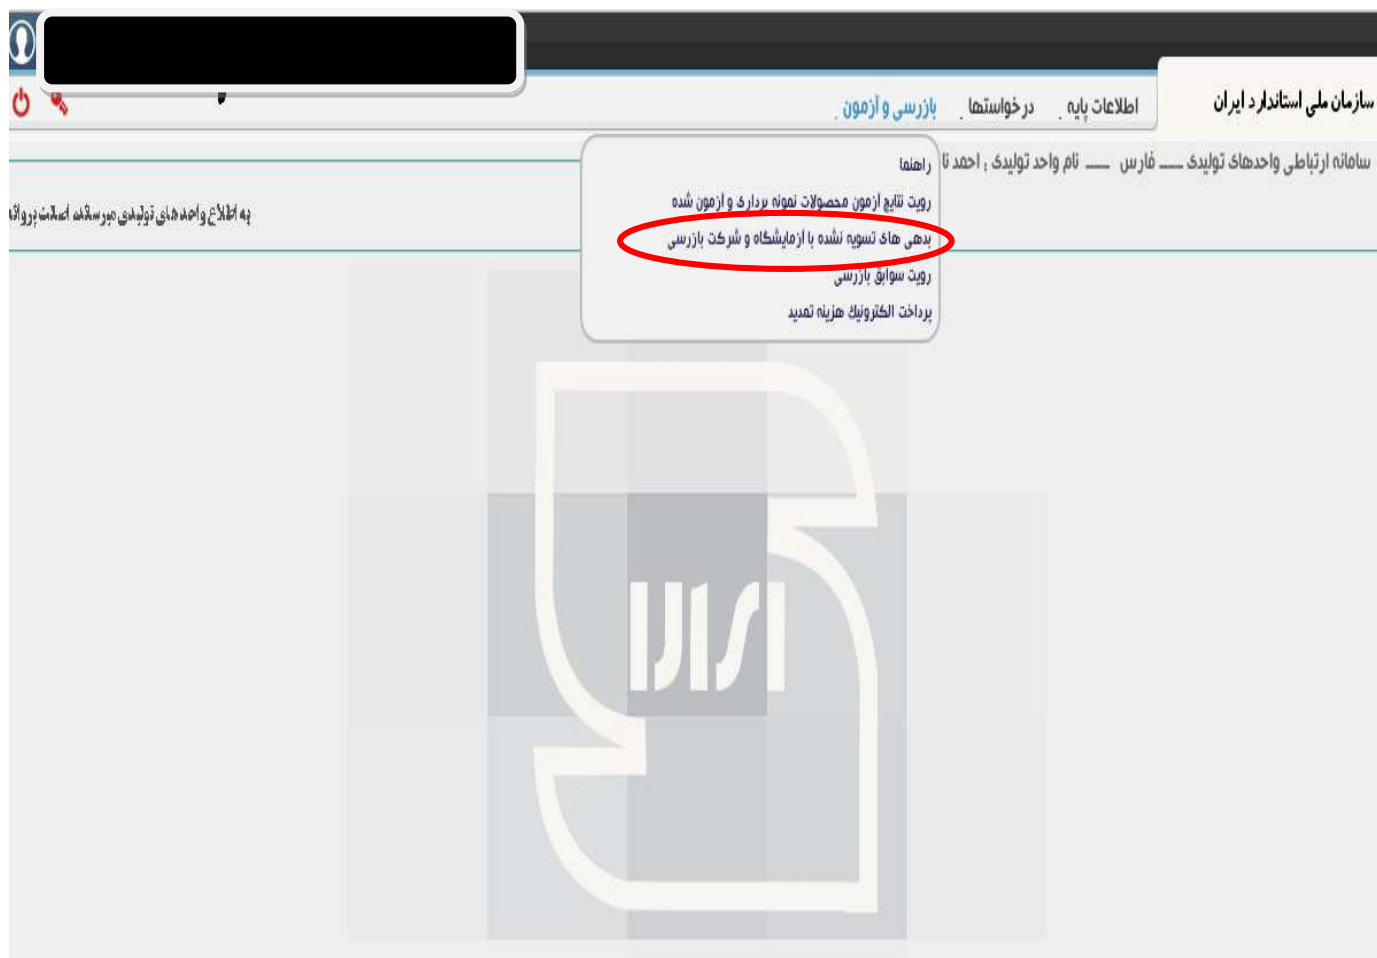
سازمان ملی استاندارد ایران

اطلاعات پایه

درخواستها

بازرسی و آزمون

سامانه ارتباطی واحدهای تولیدی ــــ فارس ــــ نام واحد تولیدی : احمد نا

راهنما

رویت نتایج آزمون محصولات نمونه برداری و آزمون شده

بدهی های تسویه نشده با آزمایشگاه و شرکت بازرسی

رویت سوابق بازرسی

پرداخت الکترونیک هزینه تمدید

به اطلاع واحدهای تولیدی میرساند اصالت پروانه

ایرانا